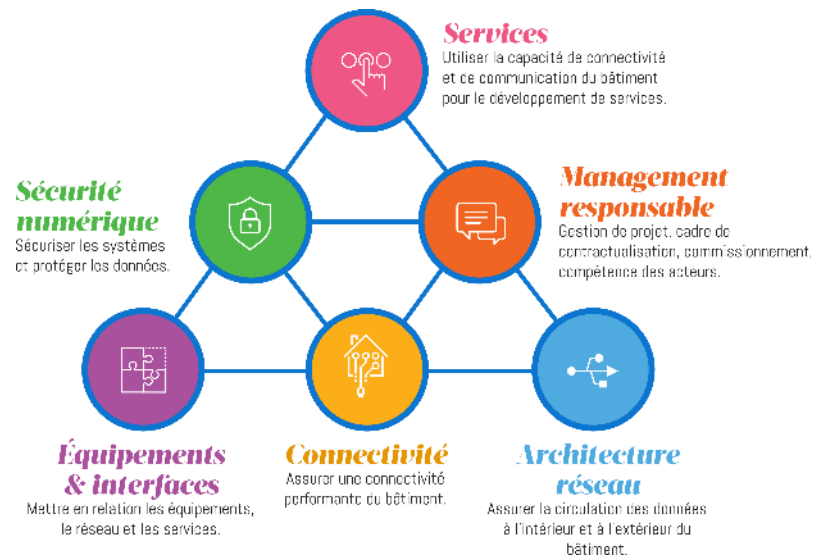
Services
Utiliser la capacité de connectivité et de communication du bâtiment pour le développement de services.

Sécurité numérique
Sécuriser les systèmes et protéger les données.

Management responsable
Gestion de projet, cadre de contractualisation, commissionnement, compétence des acteurs.

Équipements & interfaces
Mettre en relation les équipements, le réseau et les services.

Connectivité
Assurer une connectivité performante du bâtiment.

Architecture réseau
Assurer la circulation des données à l'intérieur et à l'extérieur du bâtiment.